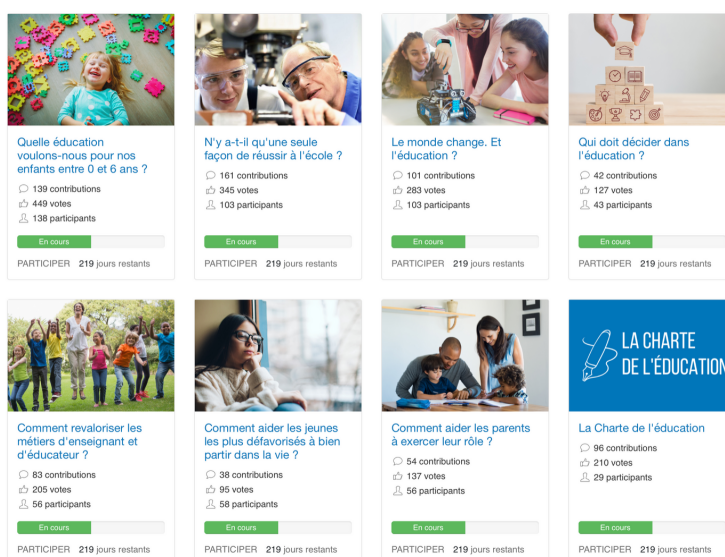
Quelle éducation voulons-nous pour nos enfants entre 0 et 6 ans ?

139 contributions
449 votes
138 participants

En cours

PARTICIPER 219 jours restants

N'y a-t-il qu'une seule façon de réussir à l'école ?

161 contributions
345 votes
103 participants

En cours

PARTICIPER 219 jours restants

Le monde change. Et l'éducation ?

101 contributions
283 votes
103 participants

En cours

PARTICIPER 219 jours restants

Qui doit décider dans l'éducation ?

42 contributions
127 votes
43 participants

En cours

PARTICIPER 219 jours restants

Comment revaloriser les métiers d'enseignant et d'éducateur ?

83 contributions
205 votes
56 participants

En cours

PARTICIPER 219 jours restants

Comment aider les jeunes les plus défavorisés à bien partir dans la vie ?

38 contributions
95 votes
58 participants

En cours

PARTICIPER 219 jours restants

Comment aider les parents à exercer leur rôle ?

54 contributions
137 votes
56 participants

En cours

PARTICIPER 219 jours restants

LA CHARTE DE L'ÉDUCATION

La Charte de l'éducation

96 contributions
210 votes
29 participants

En cours

PARTICIPER 219 jours restants